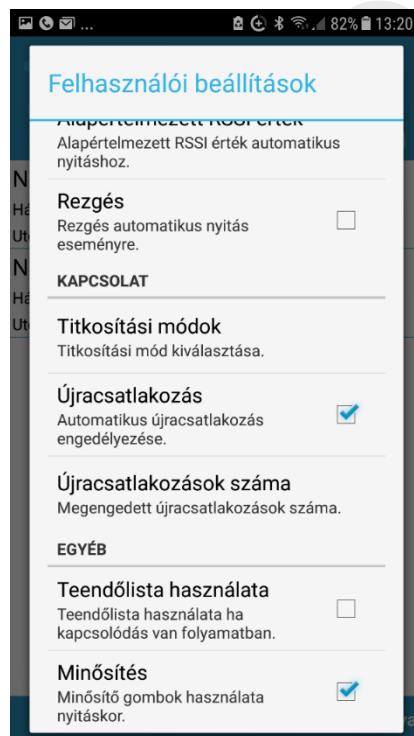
82% 13:20

Felhasználói beállítások

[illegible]
Alapértelmezett RSSI érték automatikus nyitáshoz.

Rezgés
Rezgés automatikus nyitás eseményre.

KAPCSOLAT

Titkosítási módok
Titkosítási mód kiválasztása.

Újracsatlakozás
Automatikus újracsatlakozás engedélyezése.

Újracsatlakozások száma
Megengedett újracsatlakozások száma.

EGYÉB

Teendőlista használata
Teendőlista használata ha kapcsolódás van folyamatban.

Minősítés
Minősítő gombok használata nyitáskor.